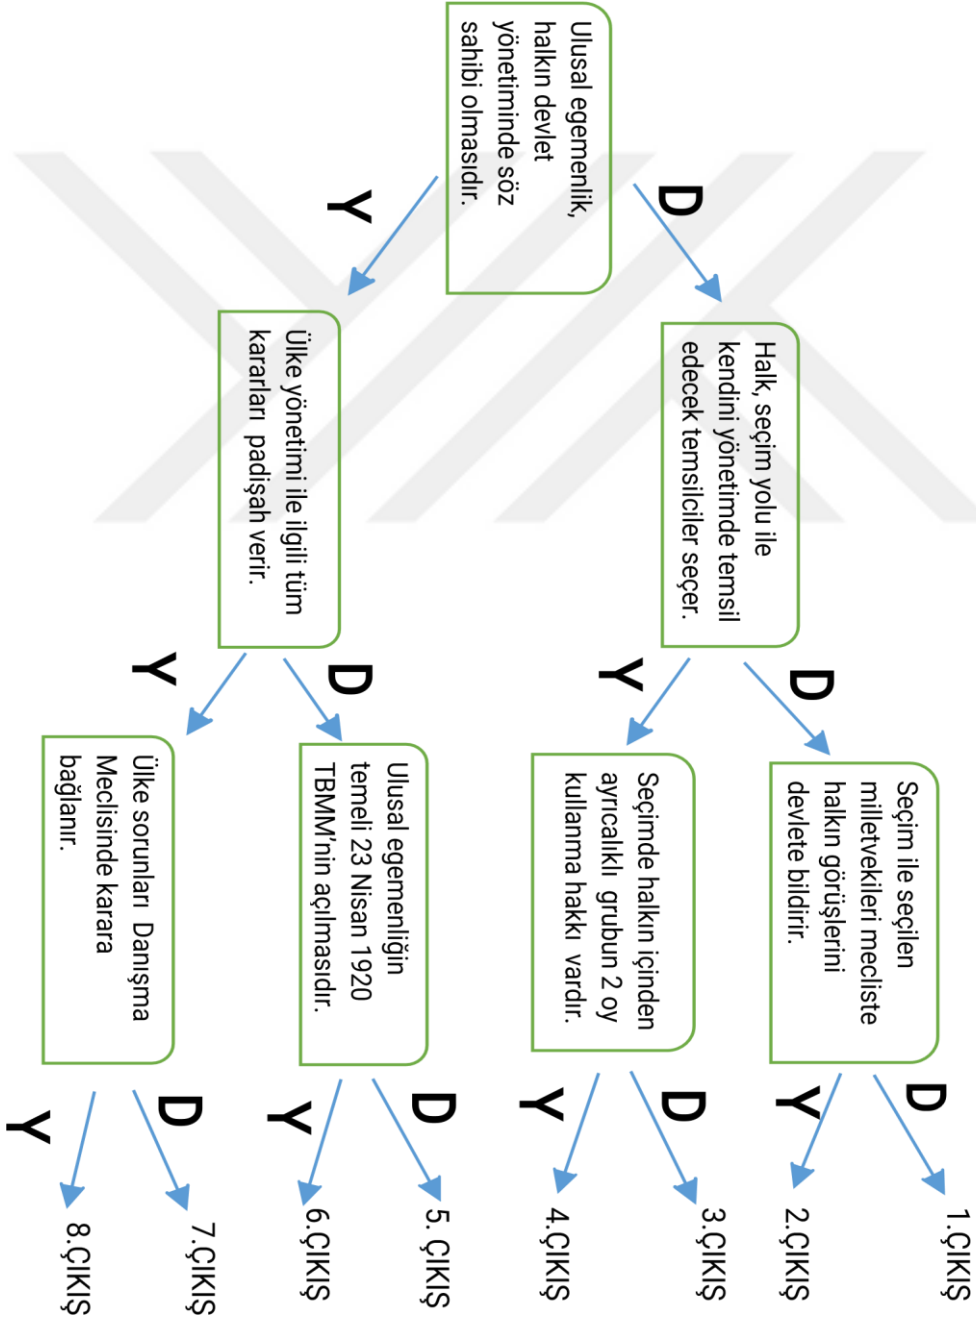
Ulusal egemenlik, halkın devlet yönetiminde söz sahibi olmasıdır.

D

Y

Halk, seçim yolu ile kendini yönetimde temsil edecek temsilciler seçer.

Ülke yönetimi ile ilgili tüm kararları padişah verir.

D

Y

D

Y

Seçim ile seçilen milletvekileri mecliste halkın görüşlerini devlete bildirir.

Seçimde halkın içinden ayrıcalıklı grubun 2 oy kullanma hakkı vardır.

Ulusal egemenliğin temeli 23 Nisan 1920 TBMM'nin açılmasıdır.

Ülke sorunları Danışma Meclisinde karara bağlanır.

D

Y

D

Y

D

Y

D

Y

1.ÇIKIŞ

2.ÇIKIŞ

3.ÇIKIŞ

4.ÇIKIŞ

5. ÇIKIŞ

6.ÇIKIŞ

7.ÇIKIŞ

8.ÇIKIŞ